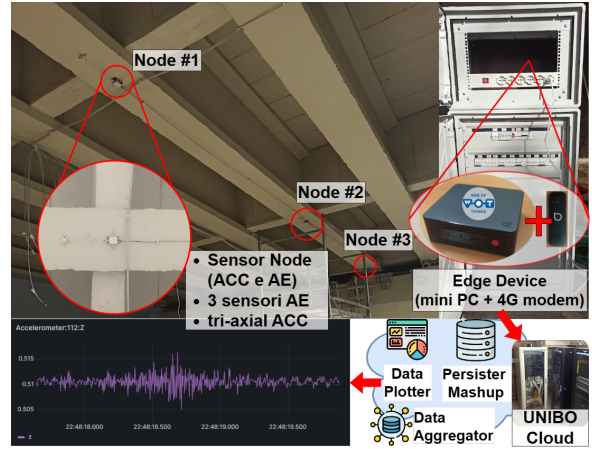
Node #1

Node #2

Node #3

• Sensor Node (ACC e AE)
• 3 sensori AE
• tri-axial ACC

WEB OF THINGS

Edge Device (mini PC + 4G modem)

Accelerometer:112:Z

0.515
0.51
0.505

22:48:18.000
22:48:18.500
22:48:19.000
22:48:19.500

z

Data Plotter

Persister Mashup

Data Aggregator

UNIBO Cloud